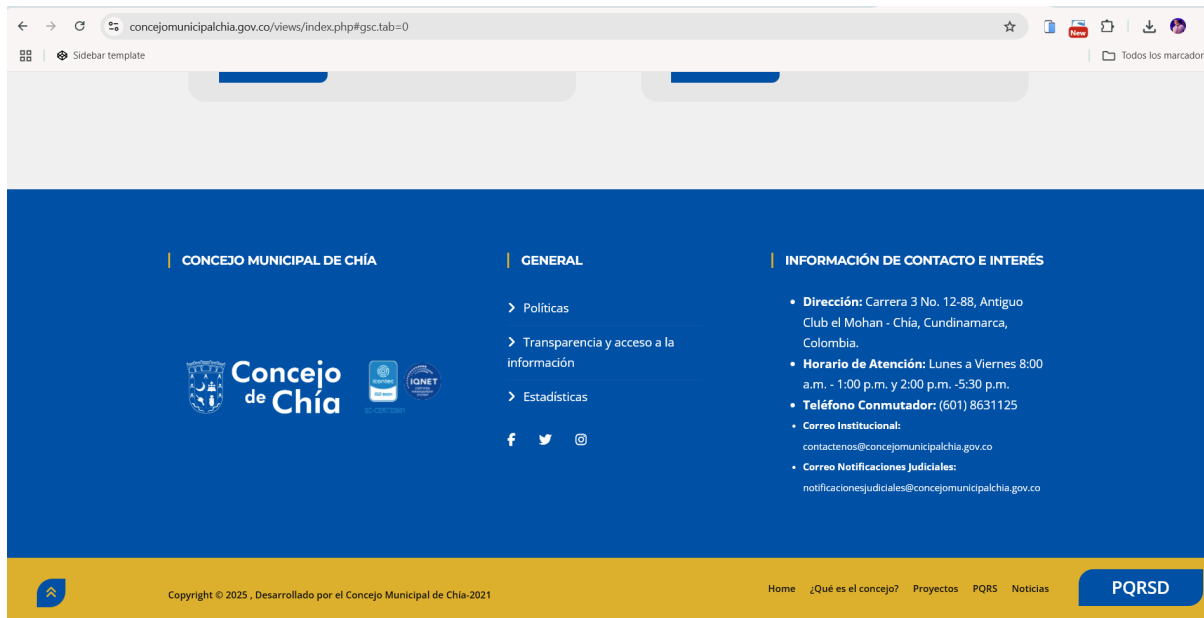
concejomunicipalchia.gov.co/views/index.php#gsc.tab=0

New

Sidebar template

Todos los marcador

CONCEJO MUNICIPAL DE CHÍA

Concejo de Chía

icontec ISO 9001

IQNET

SC-CER720861

GENERAL

Políticas

Transparencia y acceso a la información

Estadísticas

INFORMACIÓN DE CONTACTO E INTERÉS

- **Dirección:** Carrera 3 No. 12-88, Antiguo Club el Mohan - Chía, Cundinamarca, Colombia.
- **Horario de Atención:** Lunes a Viernes 8:00 a.m. - 1:00 p.m. y 2:00 p.m. -5:30 p.m.
- **Teléfono Conmutador:** (601) 8631125
- **Correo Institucional:** contactenos@concejomunicipalchia.gov.co
- **Correo Notificaciones Judiciales:** notificacionesjudiciales@concejomunicipalchia.gov.co

Copyright © 2025 , Desarrollado por el Concejo Municipal de Chía-2021

Home ¿Qué es el concejo? Proyectos PQRS Noticias

PQRSD